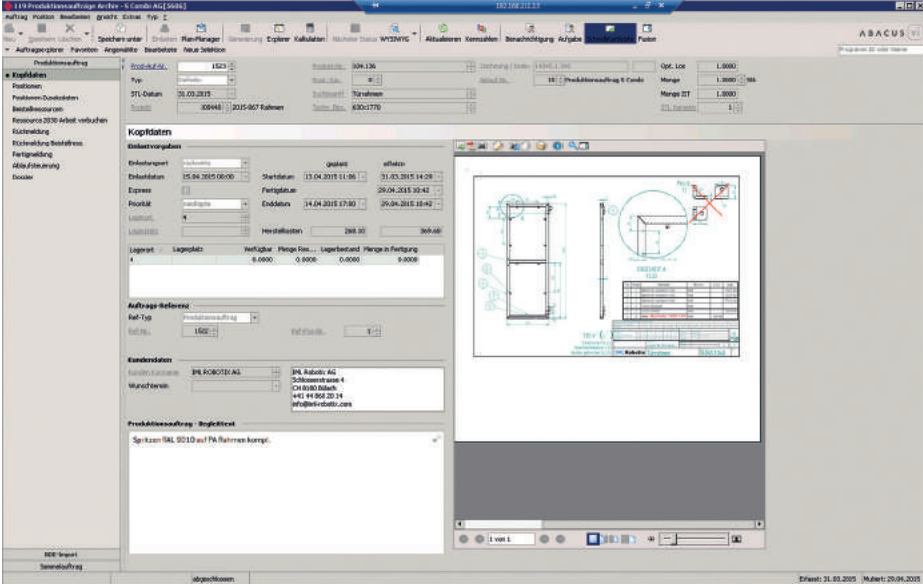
119 Produktionsaufträge Archiv - 5 Combi AG [5686]

Auftrag Position Bearbeiten Ansicht Extras Typ ?

Neu Speichern Löschen Speichern unter Einfügen Plan/Planager Generierung Explorer Kalkulation Nächster Status WYSIWYG Aktualisieren Kennzahlen Benachrichtigung Aufgabe Fusion

ABACUS

Auftragsexplorer Favoriten Angemeldet Bearbeitete Neue Selektion

Produktionsauftrag

Kopfdaten
Positionen
Positionen/Zusatzdaten
Bestellressourcen
Ressource 2030 Arbeit verbuchen
Rückmeldung
Rückmeldung Beistellress
Fertigmeldung
Ablaufsteuerung
Dossier

Prod-Auf Nr. 1523
Typ
STL-Datum 31.03.2015
Projekt 308448 2015-067 Rahmen

504.136
Türrahmen
630x1770

Opt. Los 1.0000
Menge 1.0000 Stk
Menge IST 1.0000

Kopfdaten

Einlastvorgaben

Einlastungsart
Einlastdatum 25.04.2015 00:00
Express
Priorität
Lagerort 4

geplant effektiv
Startdatum 13.04.2015 11:06 31.03.2015 14:28
Fertigdatum 29.04.2015 10:42
Enddatum 14.04.2015 17:00 29.04.2015 10:42

Herstellkosten 268.30 369.60

| Lagerort | Lagerplatz | Verfügbar | Menge Res... | Lagerbestand | Menge in Fertigung |
|---|---|---|---|---|---|
| 4 | | 0.0000 | 0.0000 | 0.0000 | 0.0000 |

Auftrags-Referenz

Ref-Typ Produktionsauftrag
Ref-Nr. 1502

Kundendaten

Kunden-Kurzname IML ROBOTIX AG
Wunschtermin

IML Robotix AG
Schlossenstrasse 4
CH 8180 Bülach
+41 44 860 20 14
info@iml-robotix.com

Produktionsauftrag - Begleittext

Spritzen RAL 9010 auf PA Rahmen kompl.

1 von 1

BDE-Import
Sammelauftrag

abgeschlossen

Erfasst: 31.03.2015 Mutiert: 29.04.2015